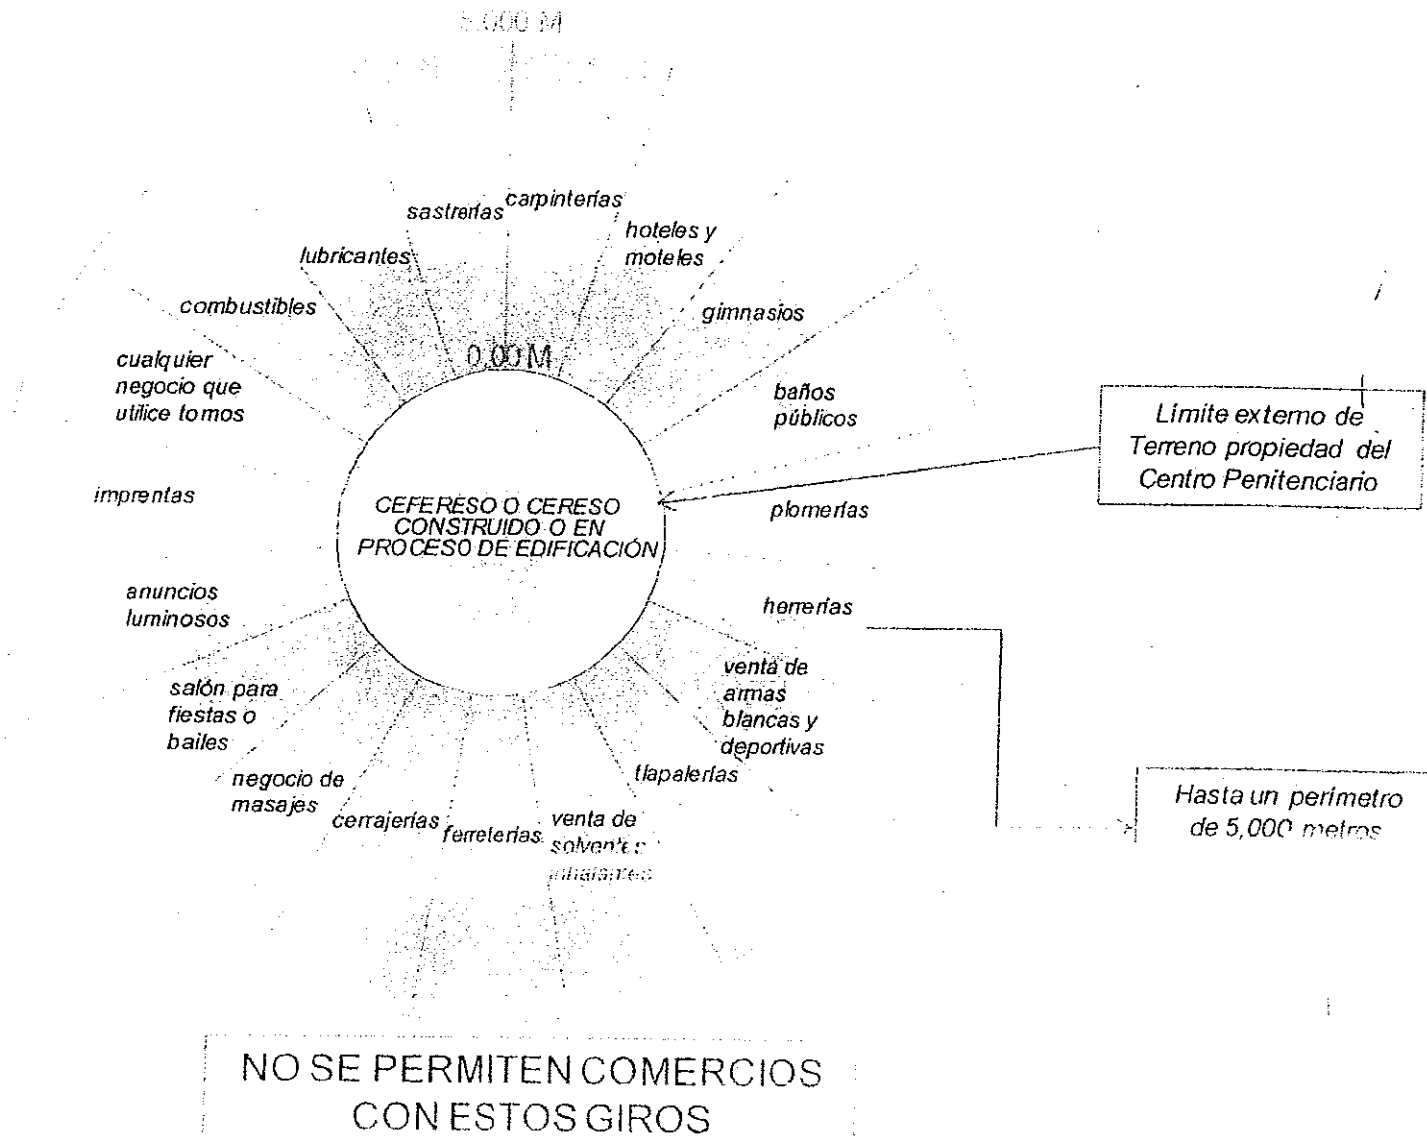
5,000 M

sastrerías

carpinterías

hoteles y moteles

lubricantes

gimnasios

combustibles

0.00 M

cualquier negocio que utilice tornos

baños públicos

Límite externo de Terreno propiedad del Centro Penitenciario

imprentas

CEFERESO O CERESO CONSTRUIDO O EN PROCESO DE EDIFICACIÓN

plomerías

anuncios luminosos

herrerías

venta de armas blancas y deportivas

salón para fiestas o bailes

negocio de masajes

tlapalerías

Hasta un perímetro de 5,000 metros

cerrajerías

ferreterías

venta de solventes inhalantes

NO SE PERMITEN COMERCIOS CON ESTOS GIROS